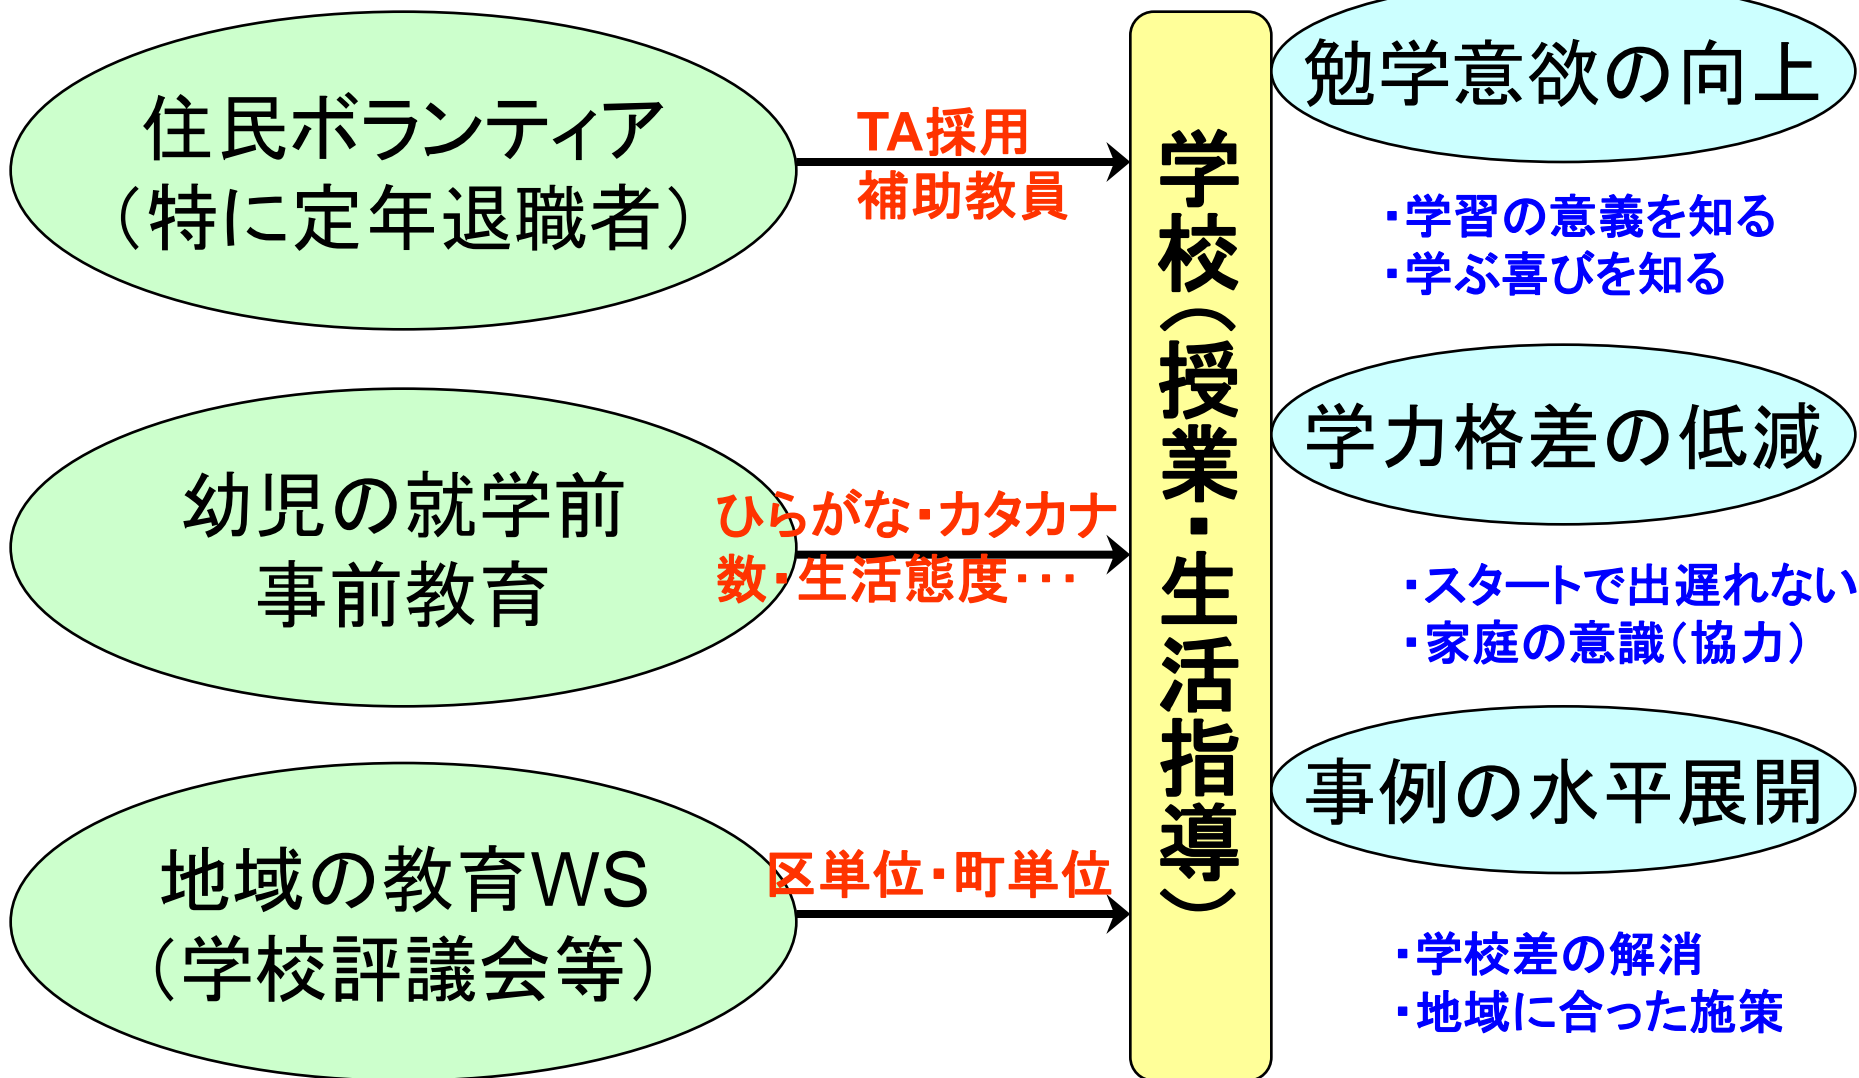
住民ボランティア
（特に定年退職者）

TA採用
補助教員

幼児の就学前
事前教育

ひらがな・カタカナ
数・生活態度・・・

地域の教育WS
（学校評議会等）

区単位・町単位

学校（授業・生活指導）

勉学意欲の向上

・学習の意義を知る
・学ぶ喜びを知る

学力格差の低減

・スタートで出遅れない
・家庭の意識（協力）

事例の水平展開

・学校差の解消
・地域に合った施策